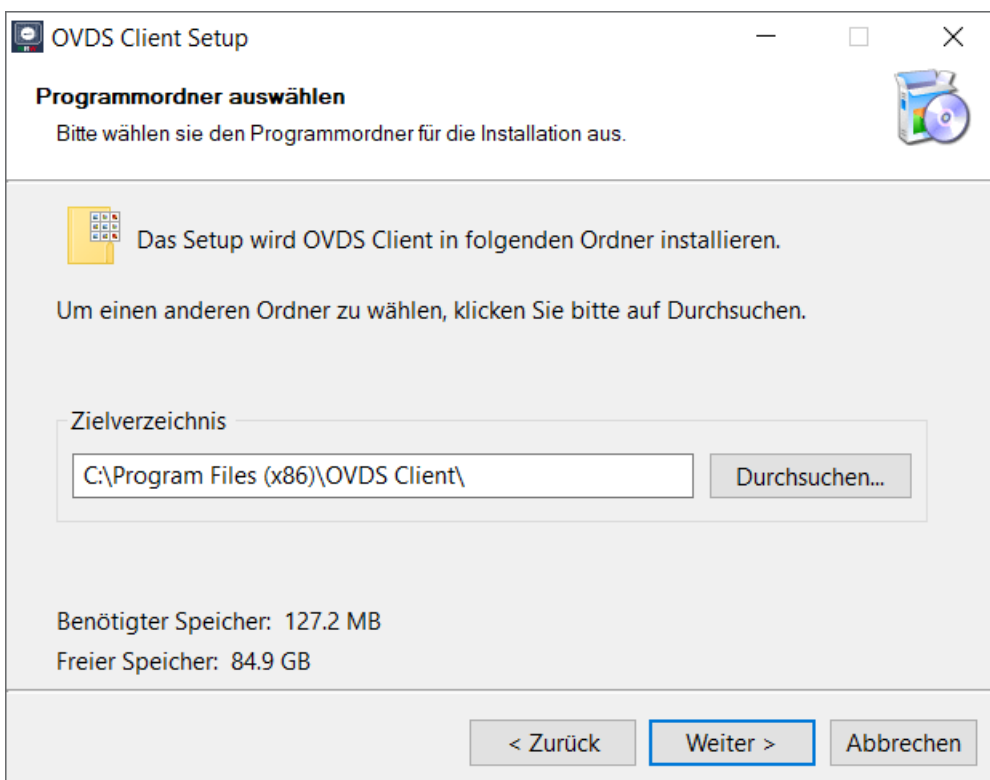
OVDS Client Setup

Programmordner auswählen

Bitte wählen sie den Programmordner für die Installation aus.

Das Setup wird OVDS Client in folgenden Ordner installieren.

Um einen anderen Ordner zu wählen, klicken Sie bitte auf Durchsuchen.

Zielverzeichnis

C:\Program Files (x86)\OVDS Client\

Durchsuchen...

Benötigter Speicher: 127.2 MB

Freier Speicher: 84.9 GB

< Zurück

Weiter >

Abbrechen